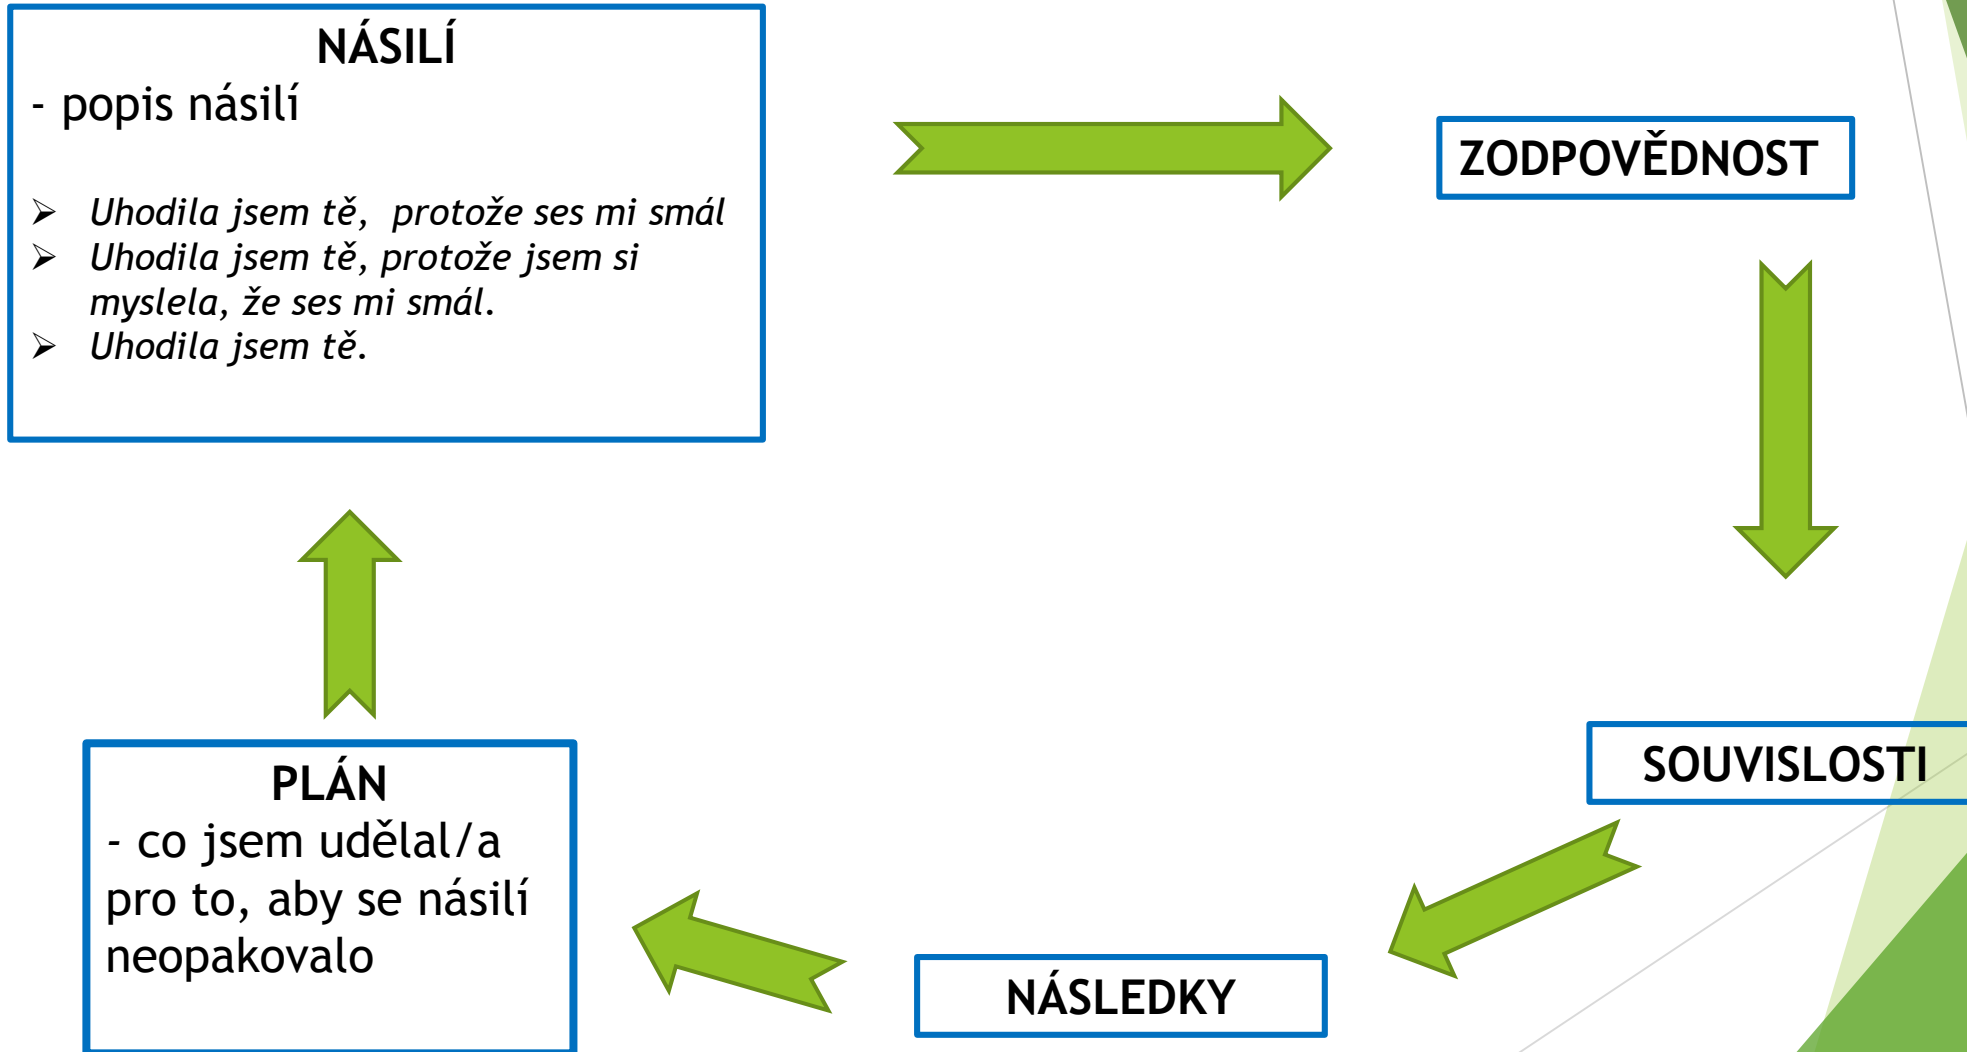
NÁSILÍ
- popis násilí

- Uhodila jsem tě, protože ses mi smál
- Uhodila jsem tě, protože jsem si myslela, že ses mi smál.
- Uhodila jsem tě.

ZODPOVĚDNOST

SOUVISLOSTI

NÁSLEDKY

PLÁN
- co jsem udělal/a pro to, aby se násilí neopakovalo